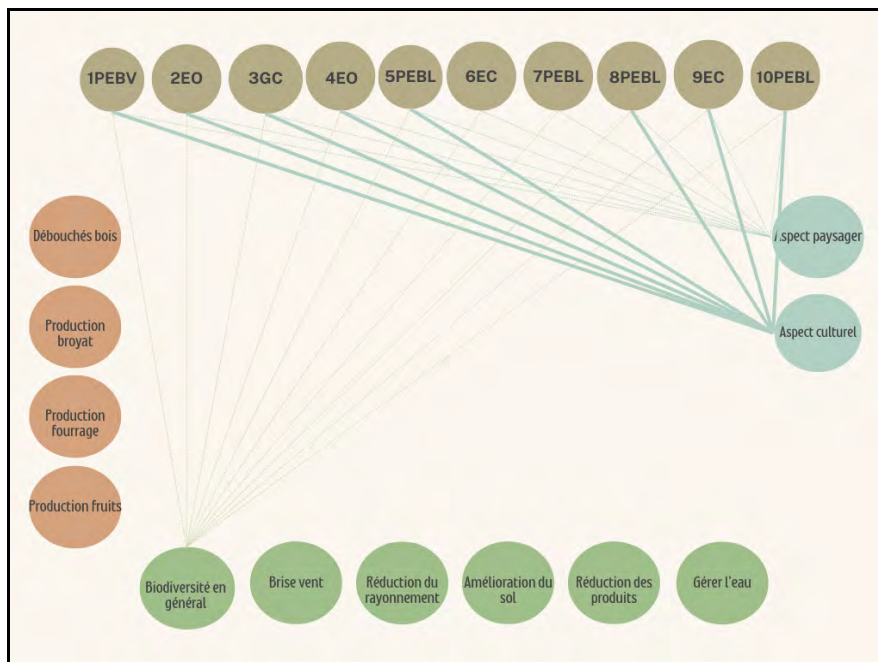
1PEBV 2EO 3GC 4EO 5PEBL 6EC 7PEBL 8PEBL 9EC 10PEBL

Débouchés bois

Production broyat

Production fourrage

Production fruits

Aspect paysager

Aspect culturel

Biodiversité en général

Brise vent

Réduction du rayonnement

Amélioration du sol

Réduction des produits

Gérer l'eau